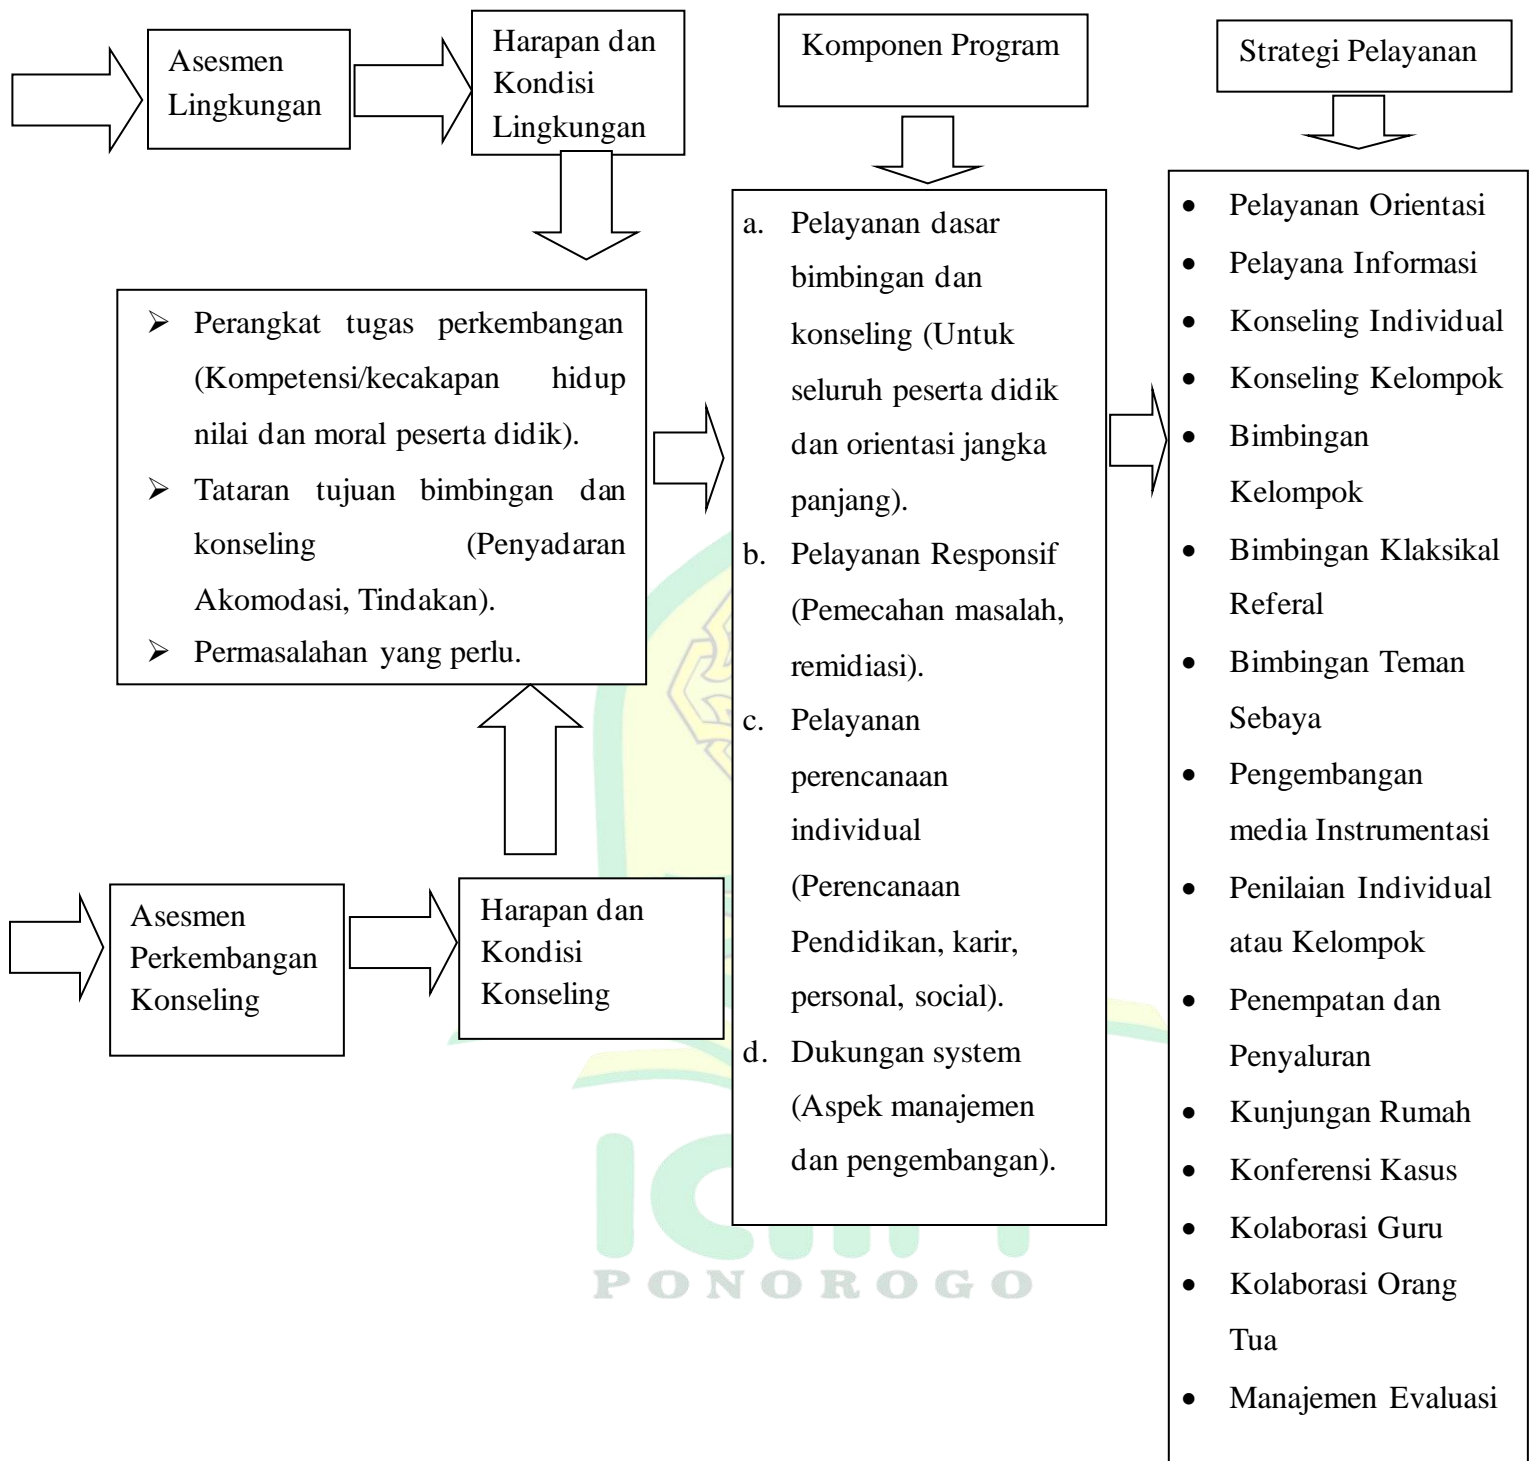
Asesmen Lingkungan

Harapan dan Kondisi Lingkungan

Komponen Program

Strategi Pelayanan

➢ Perangkat tugas perkembangan (Kompetensi/kecakapan hidup nilai dan moral peserta didik).
➢ Tataran tujuan bimbingan dan konseling (Penyadaran Akomodasi, Tindakan).
➢ Permasalahan yang perlu.

a. Pelayanan dasar bimbingan dan konseling (Untuk seluruh peserta didik dan orientasi jangka panjang).
b. Pelayanan Responsif (Pemecahan masalah, remidiasi).
c. Pelayanan perencanaan individual (Perencanaan Pendidikan, karir, personal, social).
d. Dukungan system (Aspek manajemen dan pengembangan).

• Pelayanan Orientasi
• Pelayana Informasi
• Konseling Individual
• Konseling Kelompok
• Bimbingan Kelompok
• Bimbingan Klaksikal Referal
• Bimbingan Teman Sebaya
• Pengembangan media Instrumentasi
• Penilaian Individual atau Kelompok
• Penempatan dan Penyaluran
• Kunjungan Rumah
• Konferensi Kasus
• Kolaborasi Guru
• Kolaborasi Orang Tua
• Manajemen Evaluasi

Asesmen Perkembangan Konseling

Harapan dan Kondisi Konseling

PONOROGO